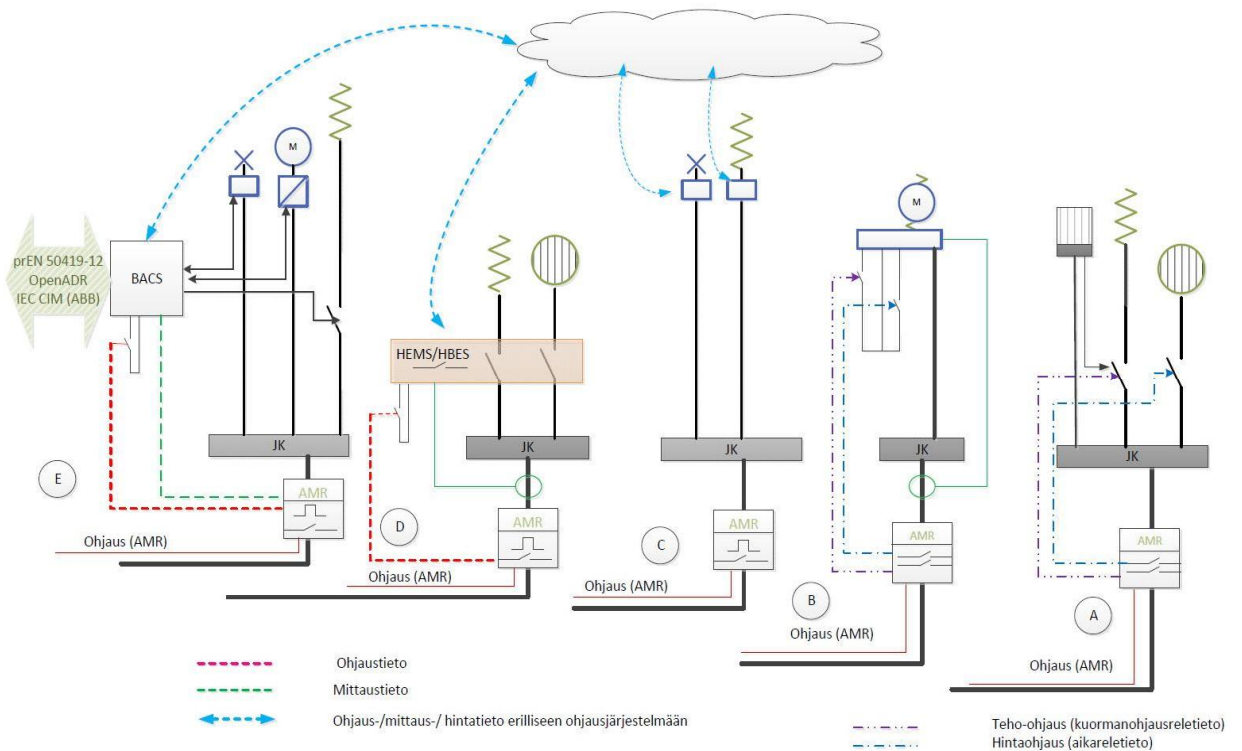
prEN 50419-12
OpenADR
IEC CIM (ABB)

BACS

M

JK

AMR

E

Ohjaus (AMR)

HEMS/HBES

JK

AMR

D

Ohjaus (AMR)

JK

AMR

C

Ohjaus (AMR)

M

JK

AMR

B

Ohjaus (AMR)

JK

AMR

A

Ohjaus (AMR)

Ohjaustieto

Mittaustieto

Ohjaus-/mittaus-/ hintatieto erilliseen ohjausjärjestelmään

Teho-ohjaus (kuormanohjausreletieto)
Hintaohjaus (aikareletieto)